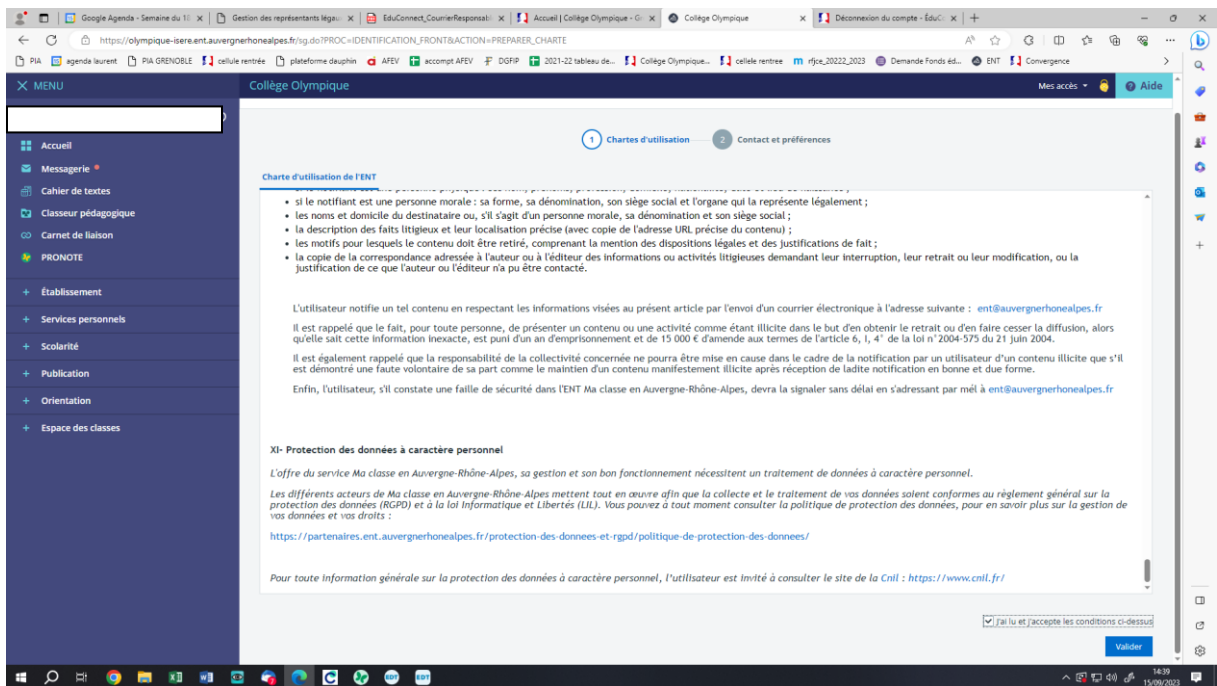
Google Agenda - Semaine du 18 | Gestion des représentants légau | EduConnect_CourrierResponsabl | Accueil | Collège Olympique - G | Collège Olympique | Déconnexion du compte - ÉduC

https://olympique-isere.ent.auvergnerhonealpes.fr/sg.do?PROC=IDENTIFICATION_FRONT&ACTION=PREPARER_CHARTE

PIA | agenda laurent | PIA GRENOBLE | cellule rentrée | plateforme dauphin | AFEV | accompt AFEV | DGFIP | 2021-22 tableau de... | Collège Olympique... | cellule rentree | rfjce_20222_2023 | Demande Fonds éd... | ENT | Convergence

MENU
Collège Olympique
Mes accès
Aide

Accueil
Messagerie
Cahier de textes
Classeur pédagogique
Carnet de liaison
PRONOTE
+ Établissement
+ Services personnels
+ Scolarité
+ Publication
+ Orientation
+ Espace des classes

1 Chartes d'utilisation
2 Contact et préférences

Charte d'utilisation de l'ENT

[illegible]
• si le notifiant est une personne morale : sa forme, sa dénomination, son siège social et l'organe qui la représente légalement ;
• les noms et domicile du destinataire ou, s'il s'agit d'un personne morale, sa dénomination et son siège social ;
• la description des faits litigieux et leur localisation précise (avec copie de l'adresse URL précise du contenu) ;
• les motifs pour lesquels le contenu doit être retiré, comprenant la mention des dispositions légales et des justifications de fait ;
• la copie de la correspondance adressée à l'auteur ou à l'éditeur des informations ou activités litigieuses demandant leur interruption, leur retrait ou leur modification, ou la justification de ce que l'auteur ou l'éditeur n'a pu être contacté.

L'utilisateur notifie un tel contenu en respectant les informations visées au présent article par l'envoi d'un courrier électronique à l'adresse suivante : ent@auvergnerhonealpes.fr

Il est rappelé que le fait, pour toute personne, de présenter un contenu ou une activité comme étant illicite dans le but d'en obtenir le retrait ou d'en faire cesser la diffusion, alors qu'elle sait cette information inexacte, est puni d'un an d'emprisonnement et de 15 000 € d'amende aux termes de l'article 6, I, 4° de la loi n°2004-575 du 21 juin 2004.

Il est également rappelé que la responsabilité de la collectivité concernée ne pourra être mise en cause dans le cadre de la notification par un utilisateur d'un contenu illicite que s'il est démontré une faute volontaire de sa part comme le maintien d'un contenu manifestement illicite après réception de ladite notification en bonne et due forme.

Enfin, l'utilisateur, s'il constate une faille de sécurité dans l'ENT Ma classe en Auvergne-Rhône-Alpes, devra la signaler sans délai en s'adressant par mél à ent@auvergnerhonealpes.fr

XI- Protection des données à caractère personnel

L'offre du service Ma classe en Auvergne-Rhône-Alpes, sa gestion et son bon fonctionnement nécessitent un traitement de données à caractère personnel.

Les différents acteurs de Ma classe en Auvergne-Rhône-Alpes mettent tout en œuvre afin que la collecte et le traitement de vos données soient conformes au règlement général sur la protection des données (RGPD) et à la loi Informatique et Libertés (LIL). Vous pouvez à tout moment consulter la politique de protection des données, pour en savoir plus sur la gestion de vos données et vos droits :

https://partenaires.ent.auvergnerhonealpes.fr/protection-des-donnees-et-rgpd/politique-de-protection-des-donnees/

Pour toute information générale sur la protection des données à caractère personnel, l'utilisateur est invité à consulter le site de la Cnil : https://www.cnil.fr/

J'ai lu et j'accepte les conditions ci-dessus

Valider

14:39
15/09/2023